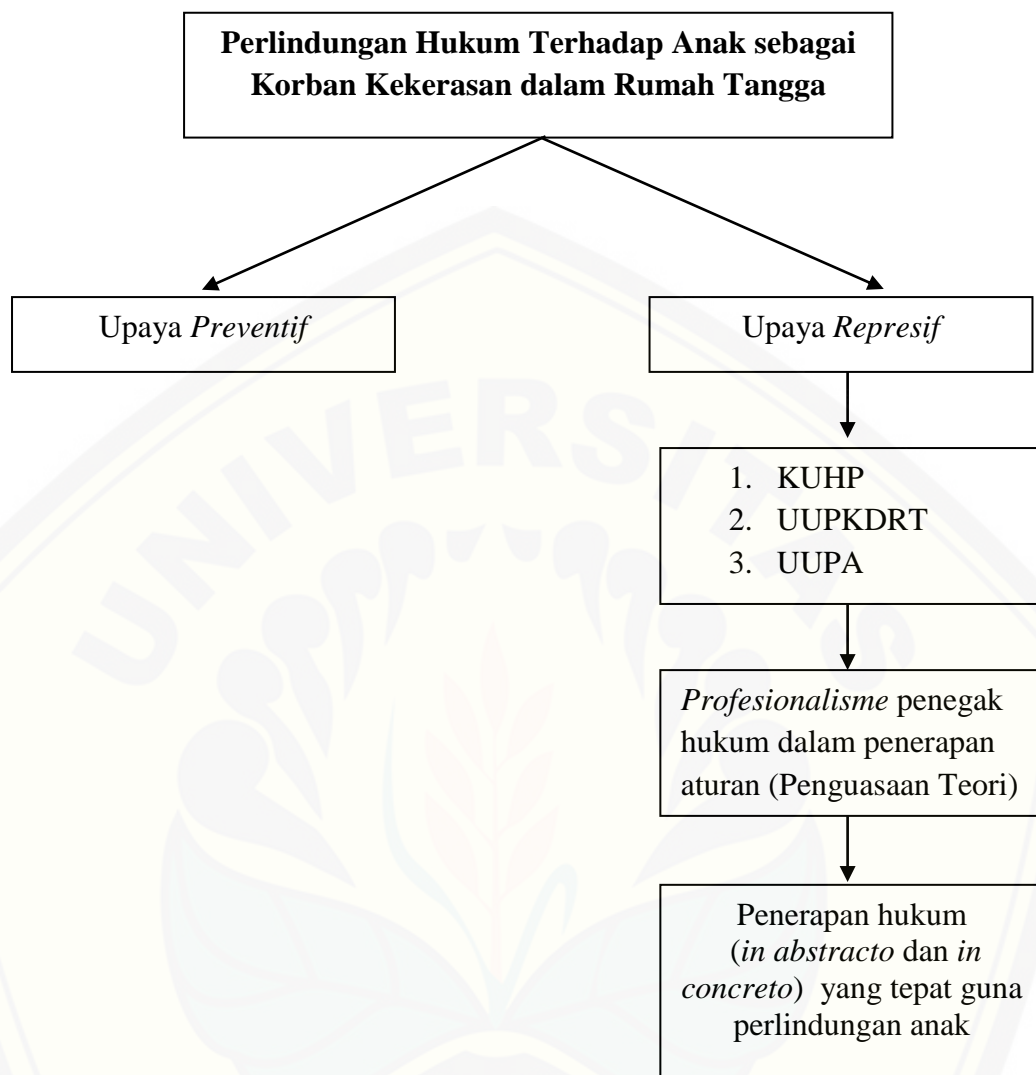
Perlindungan Hukum Terhadap Anak sebagai Korban Kekerasan dalam Rumah Tangga

Upaya Preventif

Upaya Represif

1. KUHP
2. UUPKDRT
3. UUPA

Profesionalisme penegak hukum dalam penerapan aturan (Penguasaan Teori)

Penerapan hukum (in abstracto dan in concreto) yang tepat guna perlindungan anak